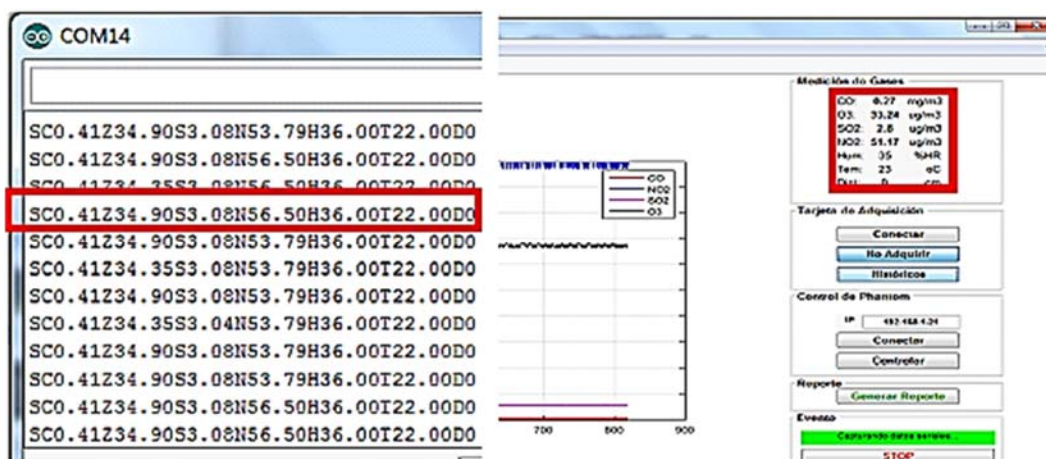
COM14

SC0.41Z34.90S3.08N53.79H36.00T22.00D0
SC0.41Z34.90S3.08N56.50H36.00T22.00D0
SC0.41Z34.35S3.08N56.50H36.00T22.00D0
SC0.41Z34.90S3.08N56.50H36.00T22.00D0
SC0.41Z34.90S3.08N53.79H36.00T22.00D0
SC0.41Z34.35S3.08N53.79H36.00T22.00D0
SC0.41Z34.90S3.08N53.79H36.00T22.00D0
SC0.41Z34.35S3.04N53.79H36.00T22.00D0
SC0.41Z34.90S3.08N53.79H36.00T22.00D0
SC0.41Z34.90S3.08N53.79H36.00T22.00D0
SC0.41Z34.90S3.08N56.50H36.00T22.00D0
SC0.41Z34.90S3.08N56.50H36.00T22.00D0

CO
NO2
SO2
O3

700
800
900

Medición de Gases
CO: 0.27 mg/m3
O3: 33.24 ug/m3
SO2: 2.6 ug/m3
NO2: 51.17 ug/m3
Hum: 35 %HR
Tem: 23 oC
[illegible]: 0 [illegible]

Tarjeta de Adquisición
Conectar
No Adquirir
Históricos

Control de Phantom
IP 192.168.1.24
Conectar
Controlar

Reporte
Generar Reporte

Eventos
Capturando datos seriales...
STOP